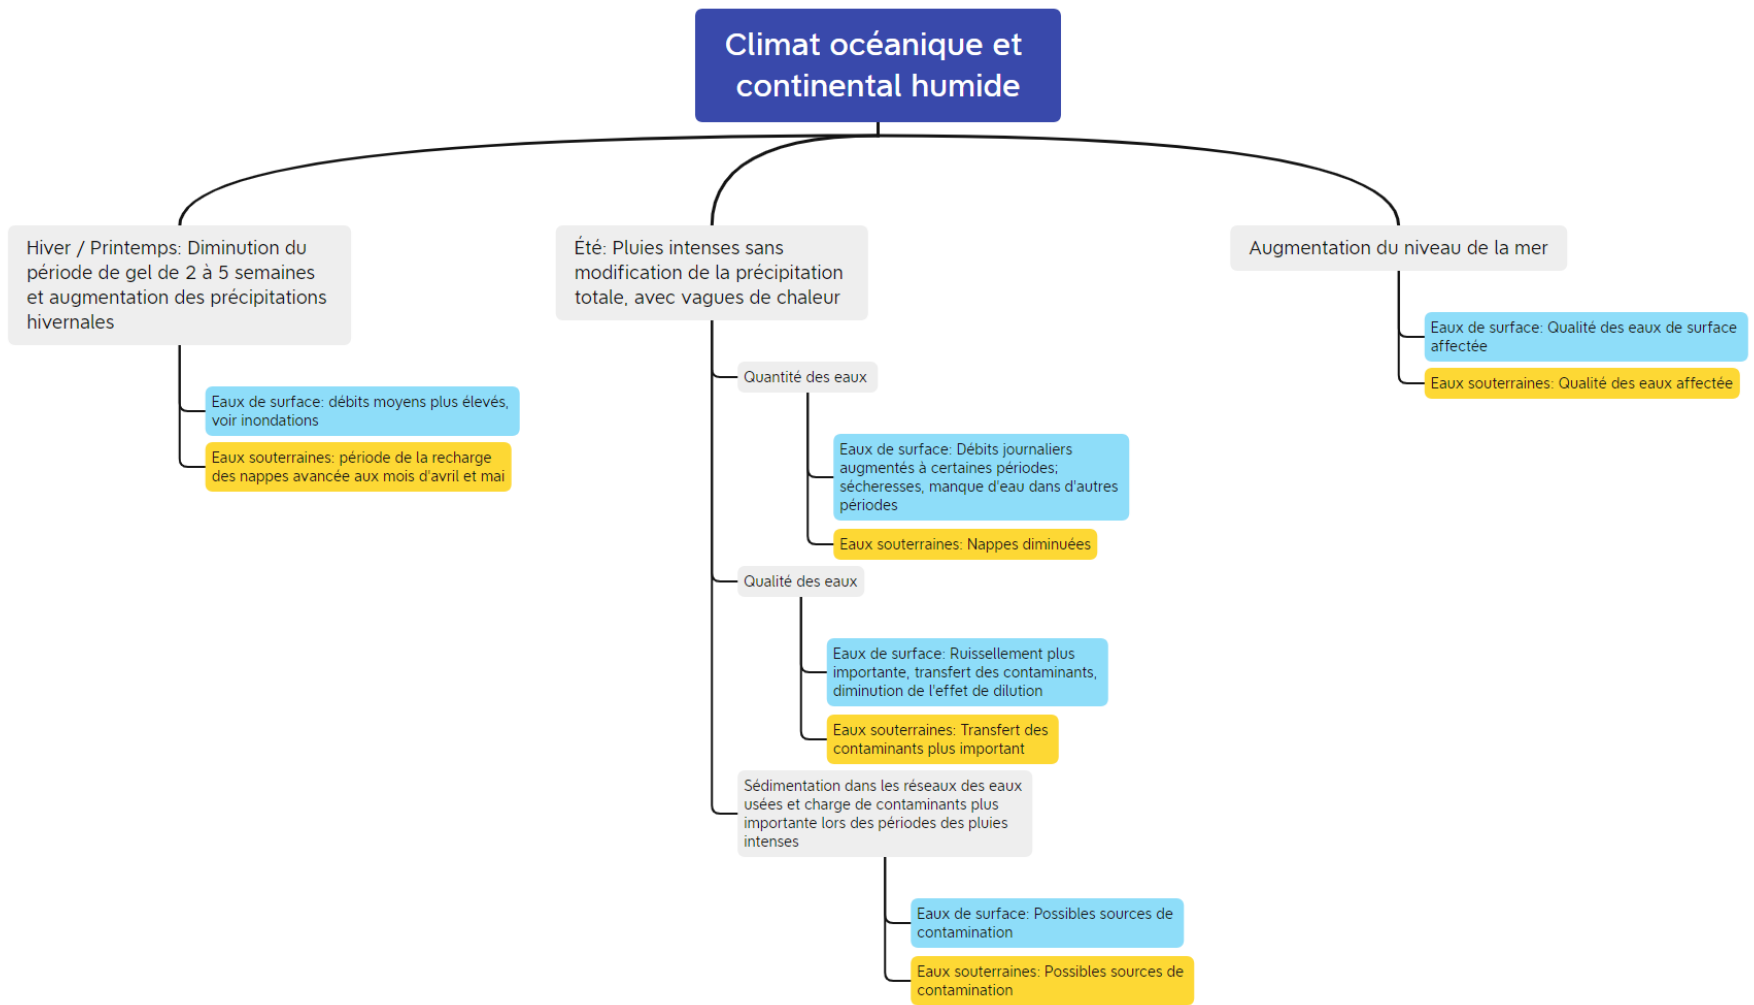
Climat océanique et continental humide

Hiver / Printemps: Diminution du période de gel de 2 à 5 semaines et augmentation des précipitations hivernales

Eaux de surface: débits moyens plus élevés, voir inondations

Eaux souterraines: période de la recharge des nappes avancée aux mois d'avril et mai

Été: Pluies intenses sans modification de la précipitation totale, avec vagues de chaleur

Quantité des eaux

Eaux de surface: Débits journaliers augmentés à certaines périodes; sécheresses, manque d'eau dans d'autres périodes

Eaux souterraines: Nappes diminuées

Qualité des eaux

Eaux de surface: Ruissellement plus importante, transfert des contaminants, diminution de l'effet de dilution

Eaux souterraines: Transfert des contaminants plus important

Sédimentation dans les réseaux des eaux usées et charge de contaminants plus importante lors des périodes des pluies intenses

Eaux de surface: Possibles sources de contamination

Eaux souterraines: Possibles sources de contamination

Augmentation du niveau de la mer

Eaux de surface: Qualité des eaux de surface affectée

Eaux souterraines: Qualité des eaux affectée